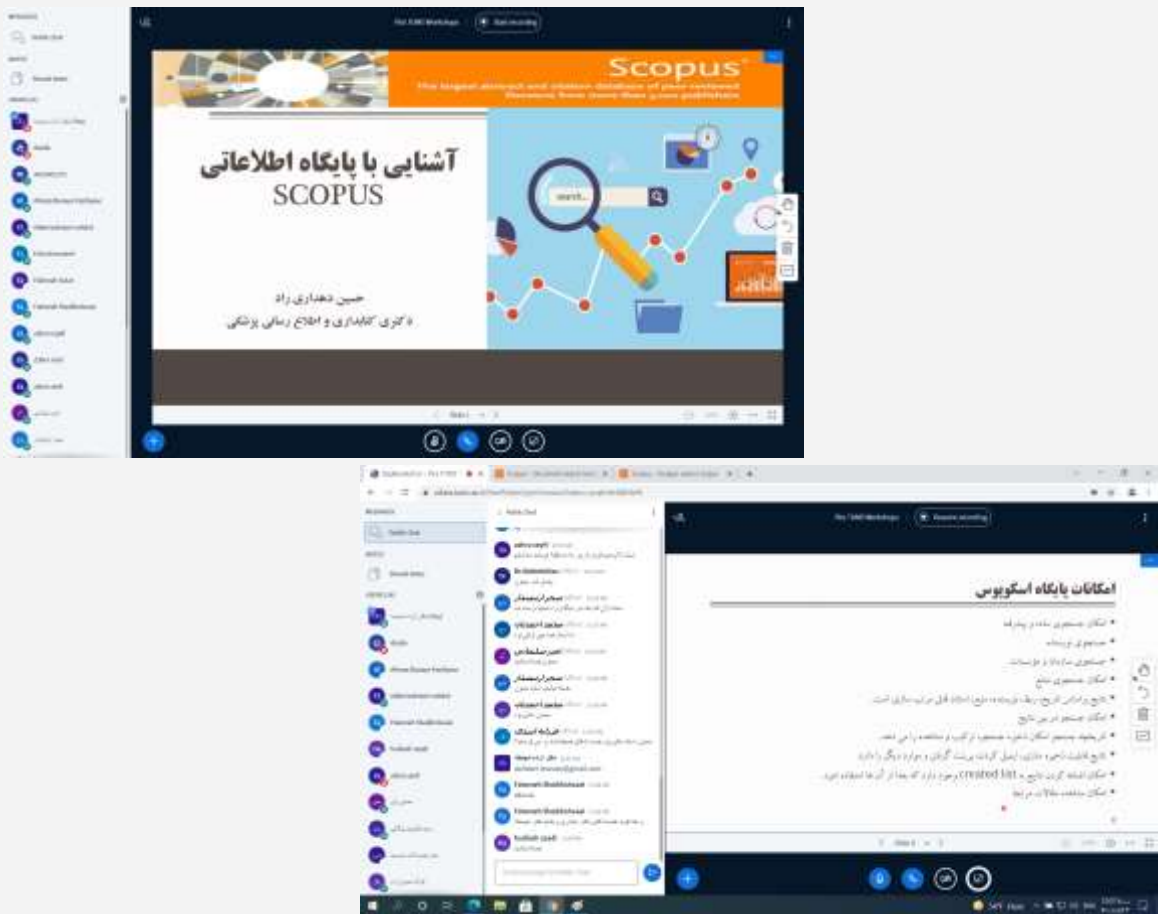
Scopus
The largest abstract and citation database of peer-reviewed literature from more than 5,000 publishers

آشنایی با پایگاه اطلاعاتی
SCOPUS

search...

حسین دهداری راد
دکتری کتابداری و اطلاع رسانی پزشکی

امکانات پایگاه اسکوپوس

• امکان جستجوی ساده و پیشرفته
• جستجوی نویسنده
• جستجوی سازمان و مؤسسات
• امکان جستجوی منابع
• تاریخ براساس تاریخ، ربط، نویسنده، منبع، تعداد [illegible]
• امکان جستجو در بین نتایج
• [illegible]
• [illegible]
• امکان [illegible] created list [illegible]
• امکان مشاهده مقالات مرتبط

Public Chat
Shared Notes
Start recording
Resume recording
Slide 1